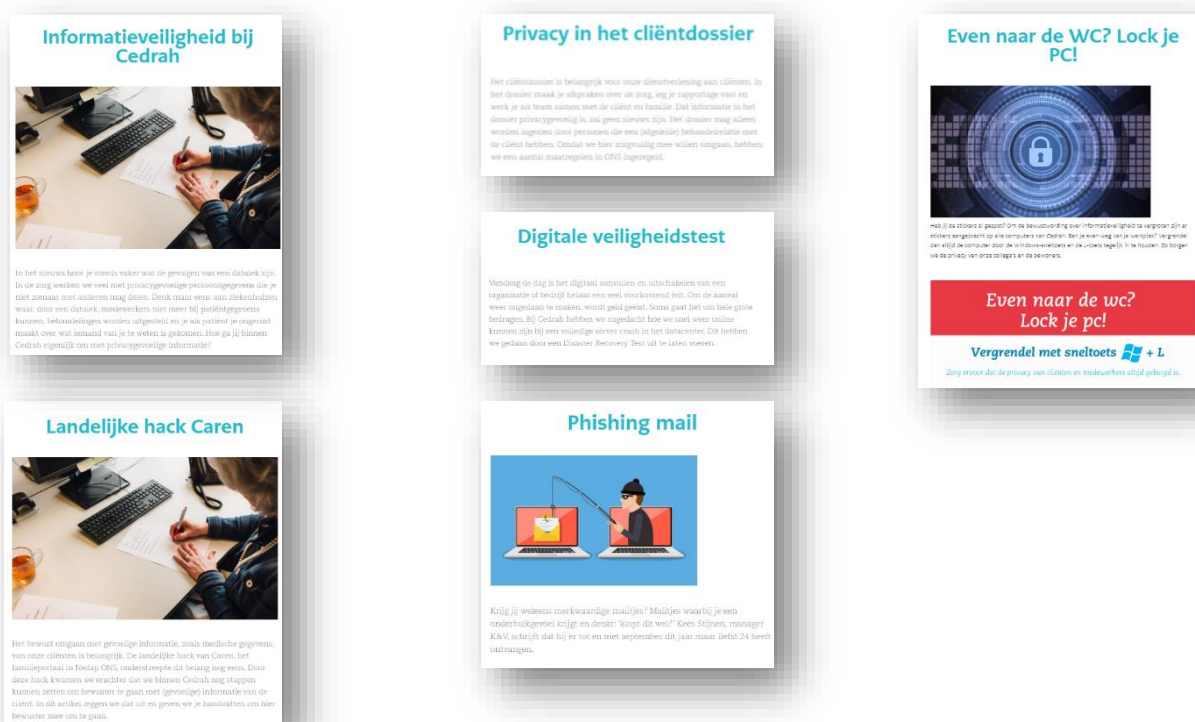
Informatieveiligheid bij Cedrah

In het nieuws hoor je steeds vaker wat de gevolgen van een datalek zijn. In de zorg werken we veel met privacygevoelige persoonsgegevens die je niet zomaar met anderen mag delen. Denk maar eens aan ziekenhuizen waar, door een datalek, medewerkers niet meer bij patiëntgegevens kunnen, behandelingen worden uitgesteld en je als patiënt je ongerust maakt over wat iemand van je te weten is gekomen. Hoe ga jij binnen Cedrah eigenlijk om met privacygevoelige informatie?

Landelijke hack Caren

Het bewust omgaan met gevoelige informatie, zoals medische gegevens, van onze cliënten is belangrijk. De landelijke hack van Caren, het familieportaal in Nedap ONS, onderstreepte dit belang nog eens. Door deze hack kwamen we erachter dat we binnen Cedrah nog stappen kunnen zetten om bewuster te gaan met (gevoelige) informatie van de cliënt. In dit artikel zeggen we dat uit en geven we je handvatten om hier bewuster mee om te gaan.

Privacy in het cliëntdossier

Het cliëntdossier is belangrijk voor onze dienstverlening aan cliënten. In het dossier maak je afspraken over de zorg, leg je rapportage vast en werk je als team samen met de cliënt en familie. Dat informatie in het dossier privacygevoelig is, zal geen nieuws zijn. Het dossier mag alleen worden ingezien door personen die een (afgeleide) behandelrelatie met de cliënt hebben. Omdat we hier zorgvuldig mee willen omgaan, hebben we een aantal maatregelen in ONS ingeregeld.

Digitale veiligheidstest

Vandaag de dag is het digitaal aanvallen en uitschakelen van een organisatie of bedrijf helaas een veel voorkomend feit. Om de aanval weer ongedaan te maken, wordt geld geëist. Soms gaat het om hele grote bedragen. Bij Cedrah hebben we nagedacht hoe we snel weer online kunnen zijn bij een volledige server crash in het datacenter. Dit hebben we gedaan door een Disaster Recovery Test uit te laten voeren.

Phishing mail

Krijg jij weleens merkwaardige mailtjes? Mailtjes waarbij je een onderbuikgevoel krijgt en denkt: 'klopt dit wel?' Kees Stijnen, manager K&V, schrijft dat hij er tot en met september dit jaar maar liefst 24 heeft ontvangen.

Even naar de WC? Lock je PC!

Heb jij de stickers al gespot? Om de bewustwording over informatieveiligheid te vergroten zijn er stickers aangebracht op alle computers van Cedrah. Ben je even weg van je werkplek? Vergrendel dan altijd de computer door de Windows-sneltoets en de L-toets tegelijk in te houden. Zo borgen we de privacy van onze collega's en de bewoners.

Even naar de wc? Lock je pc!

Vergrendel met sneltoets + L

Zorg ervoor dat de privacy van cliënten en medewerkers altijd geborgd is.